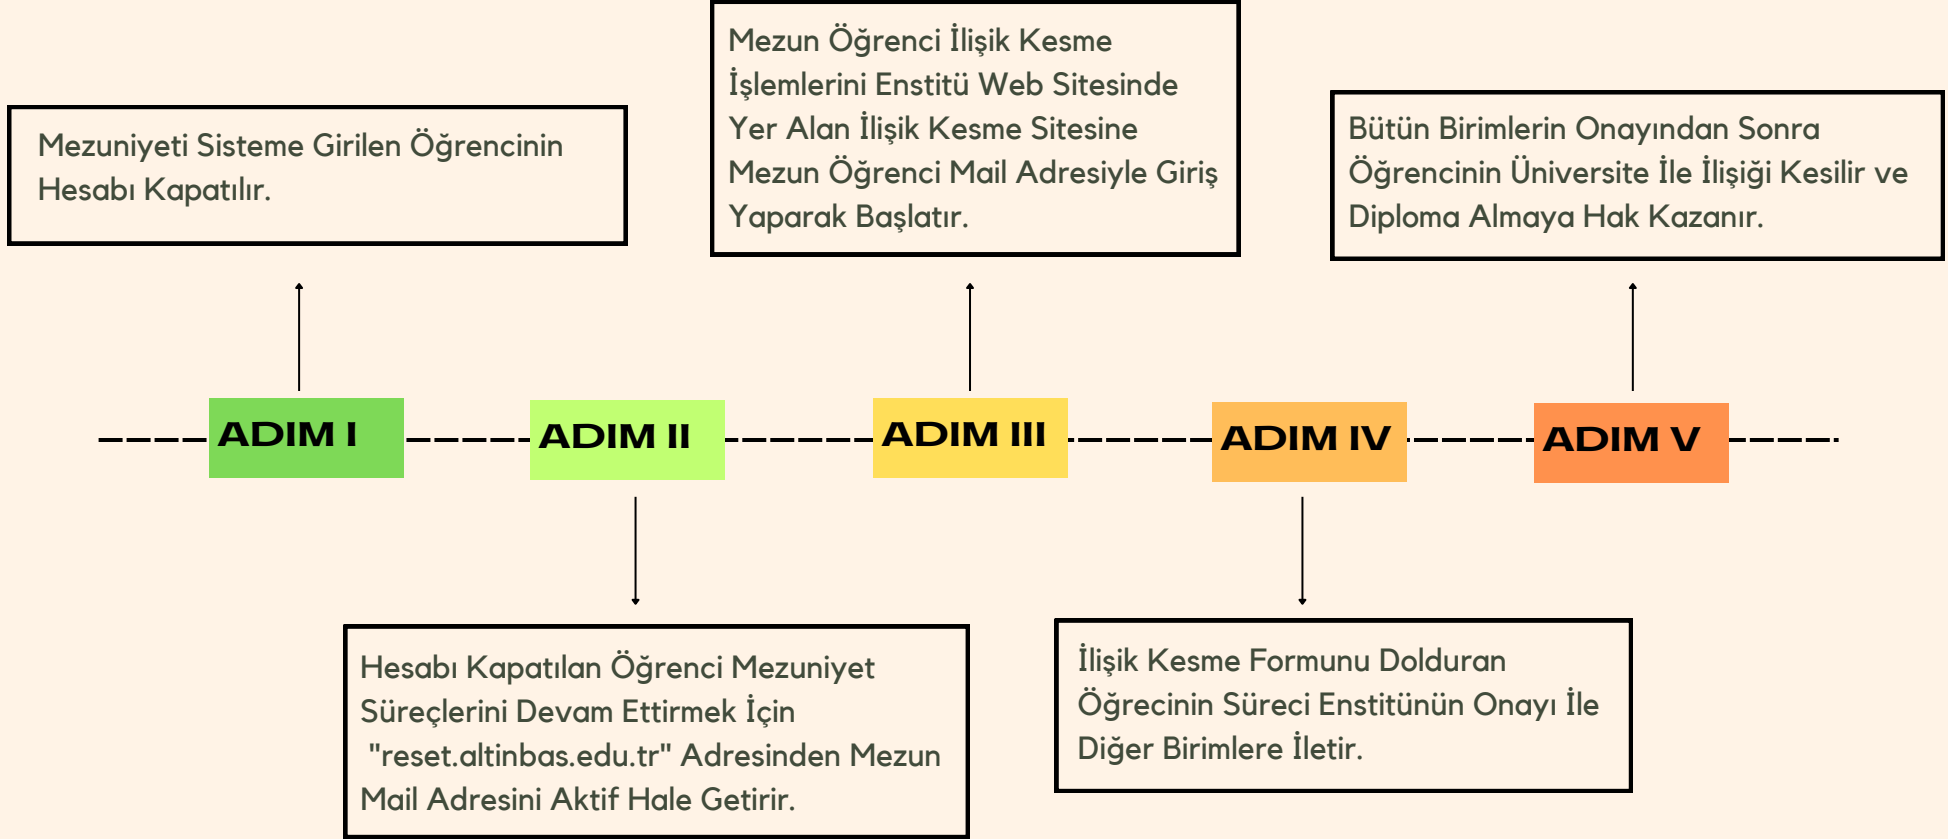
Mezuniyeti Sisteme Girilen Öğrencinin Hesabı Kapatılır.

Mezun Öğrenci İlişik Kesme İşlemlerini Enstitü Web Sitesinde Yer Alan İlişik Kesme Sitesine Mezun Öğrenci Mail Adresiyle Giriş Yaparak Başlatır.

Bütün Birimlerin Onayından Sonra Öğrencinin Üniversite İle İlişiği Kesilir ve Diploma Almaya Hak Kazanır.

ADIM I

ADIM II

ADIM III

ADIM IV

ADIM V

Hesabı Kapatılan Öğrenci Mezuniyet Süreçlerini Devam Ettirmek İçin "reset.altinbas.edu.tr" Adresinden Mezun Mail Adresini Aktif Hale Getirir.

İlişik Kesme Formunu Dolduran Öğrecinin Süreci Enstitünün Onayı İle Diğer Birimlere İletir.